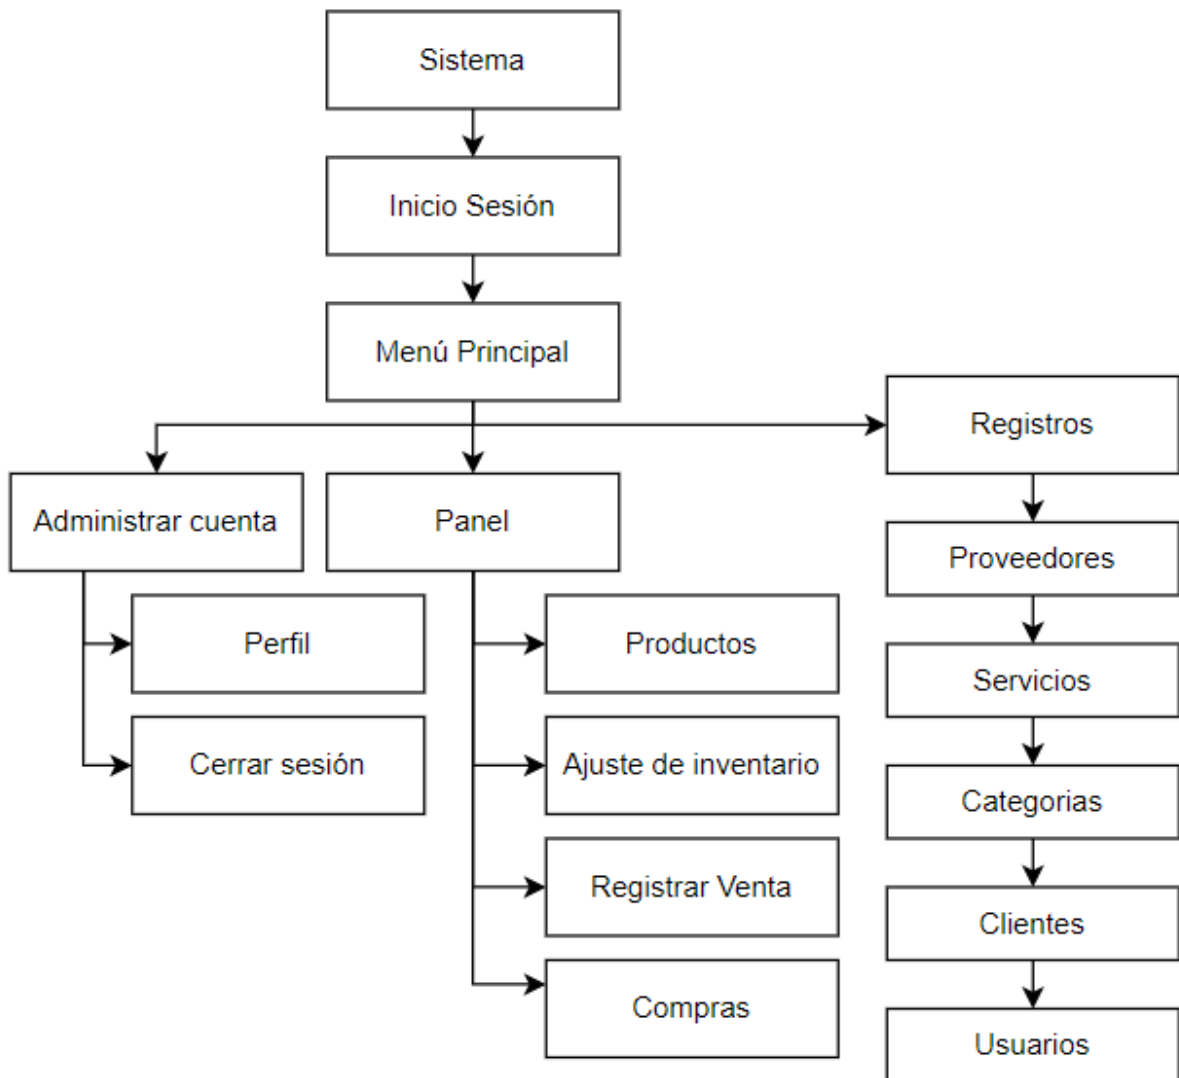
Sistema

Inicio Sesión

Menú Principal

Administrar cuenta

Perfil

Cerrar sesión

Panel

Productos

Ajuste de inventario

Registrar Venta

Compras

Registros

Proveedores

Servicios

Categorias

Clientes

Usuarios